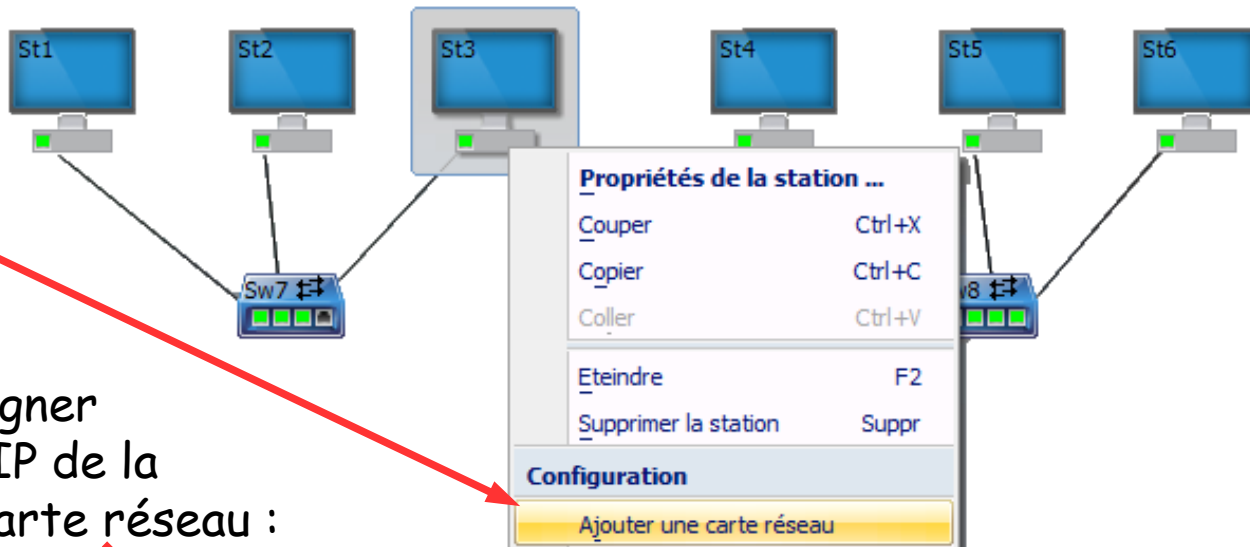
St1
St2
St3
St4
St5
St6
Propriétés de la station ...
Couper Ctrl+X
Copier Ctrl+C
Coller Ctrl+V
Sw7
w8
gner
IP de la
arte réseau :
Eteindre F2
Supprimer la station Suppr
Configuration
Ajouter une carte réseau